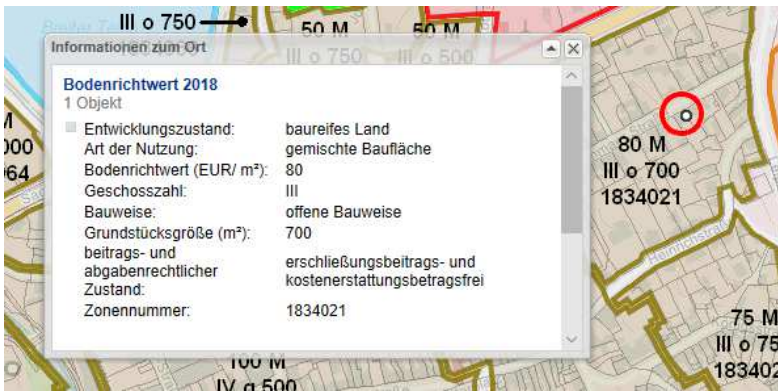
III o 750
50 M
50 M
III o 750
III o 500
Informationen zum Ort

Bodenrichtwert 2018
1 Objekt

| | |
|---|---|
| Entwicklungszustand: | baureifes Land |
| Art der Nutzung: | gemischte Baufläche |
| Bodenrichtwert (EUR/ m²): | 80 |
| Geschosszahl: | III |
| Bauweise: | offene Bauweise |
| Grundstücksgröße (m²): | 700 |
| beitrags- und abgabenrechtlicher Zustand: | erschließungsbeitrags- und kostenerstattungsbetragsfrei |
| Zonennummer: | 1834021 |

M
000
64
80 M
III o 700
1834021
75 M
III o 75
18340
100 M
IV g 500